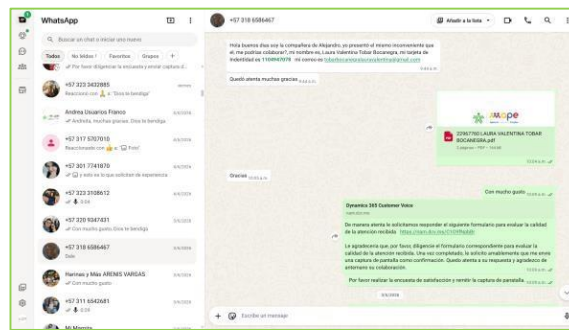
WhatsApp

Buscar un chat o iniciar uno nuevo

Todos No leídos Favoritos Grupos +

Por favor diligenciar la encuesta y enviar captura d...

+57 323 3432885
Reaccionó con a "Dios te bendiga"

Andrea Usuarios Franco
Andrea, muchas gracias. Dios la bendiga

+57 317 5707010
Reaccionó con a "Dios te bendiga"

+57 301 7741870
y esto no lo que solicitan de experiencia

+57 323 3108612
0:04

+57 320 9347431
Con mucho gusto. Dios te bendiga

+57 318 6586467
Sale

Harinas y Más ARENIS VARGAS
Con mucho gusto

+57 311 6542681
0:03

Mi Mamita

+57 318 6586467

Añadir a la lista

Hola buenos días soy la compañera de Alejandro, yo presenté el mismo inconveniente que él, me podrías colaborar?, mi nombre es, Laura Valentina Tobar Bucanegra, mi tarjeta de Indentidad es 1108947076 mi correo es tobarbucanegralauravalentina@gmail.com

Quedó atenta muchas gracias

22967780 LAURA VALENTINA TOBAR BUCANEGRA.pdf

Gracias

Con mucho gusto

Dynamics 365 Customer Voice

De manera atenta le solicitamos responder el siguiente formulario para evaluar la calidad de la atención recibida https://

Le agradecería que, por favor, diligencie el formulario correspondiente para evaluar la calidad de la atención recibida. Una vez completado, le solicito amablemente que me envíe una captura de pantalla como confirmación. Quedo atenta a su respuesta y agradezco de antemano su colaboración.

Por favor realizar la encuesta de satisfacción y remitir la captura de pantalla.

Escribe un mensaje